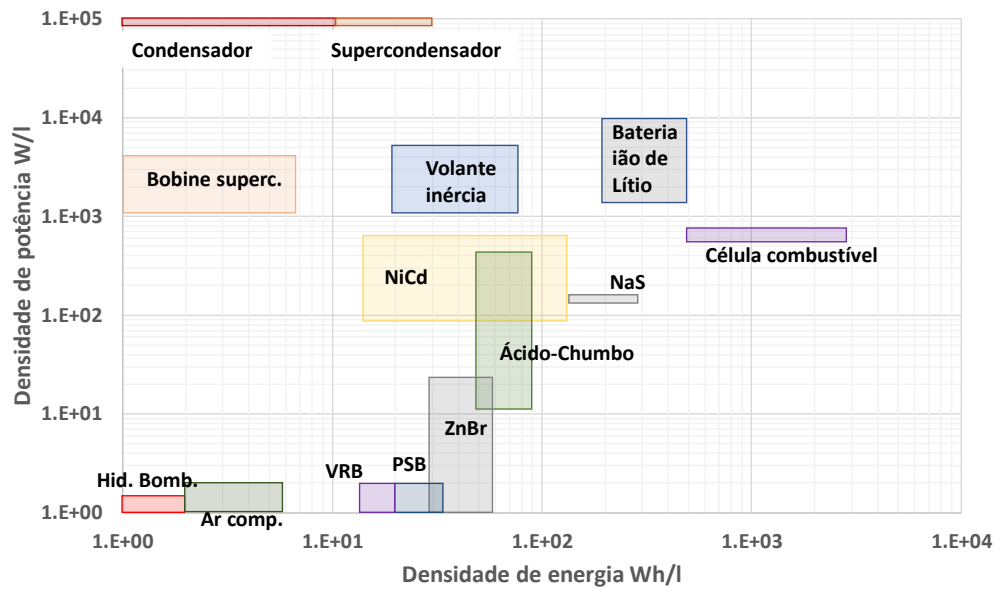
1.E+05
1.E+04
1.E+03
1.E+02
1.E+01
1.E+00
Densidade de potência W/l
Condensador
Supercondensador
Bateria ião de Lítio
Bobine superc.
Volante inércia
Célula combustível
NiCd
NaS
Ácido-Chumbo
ZnBr
VRB
PSB
Hid. Bomb.
Ar comp.
1.E+00
1.E+01
1.E+02
1.E+03
1.E+04
Densidade de energia Wh/l